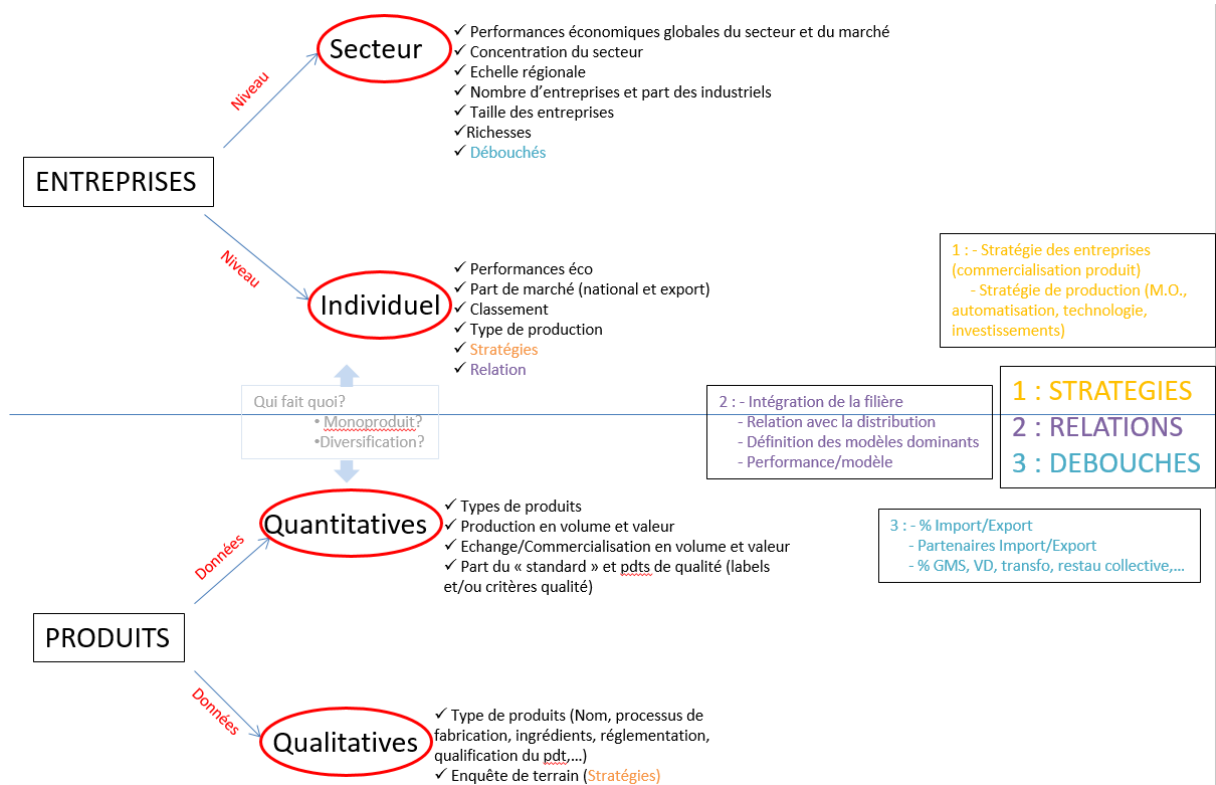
ENTREPRISES

Niveau

Secteur

✓ Performances économiques globales du secteur et du marché
✓ Concentration du secteur
✓ Echelle régionale
✓ Nombre d'entreprises et part des industriels
✓ Taille des entreprises
✓ Richesses
✓ Débouchés

Niveau

Individuel

✓ Performances éco
✓ Part de marché (national et export)
✓ Classement
✓ Type de production
✓ Stratégies
✓ Relation

1 : - Stratégie des entreprises (commercialisation produit)
- Stratégie de production (M.O., automatisation, technologie, investissements)

Qui fait quoi?
• Monoproduit?
•Diversification?

2 : - Intégration de la filière
- Relation avec la distribution
- Définition des modèles dominants
- Performance/modèle

1 : STRATEGIES
2 : RELATIONS
3 : DEBOUCHES

PRODUITS

Données

Quantitatives

✓ Types de produits
✓ Production en volume et valeur
✓ Echange/Commercialisation en volume et valeur
✓ Part du « standard » et pdts de qualité (labels et/ou critères qualité)

3 : - % Import/Export
- Partenaires Import/Export
- % GMS, VD, transfo, restau collective,…

Données

Qualitatives

✓ Type de produits (Nom, processus de fabrication, ingrédients, réglementation, qualification du pdt,…)
✓ Enquête de terrain (Stratégies)